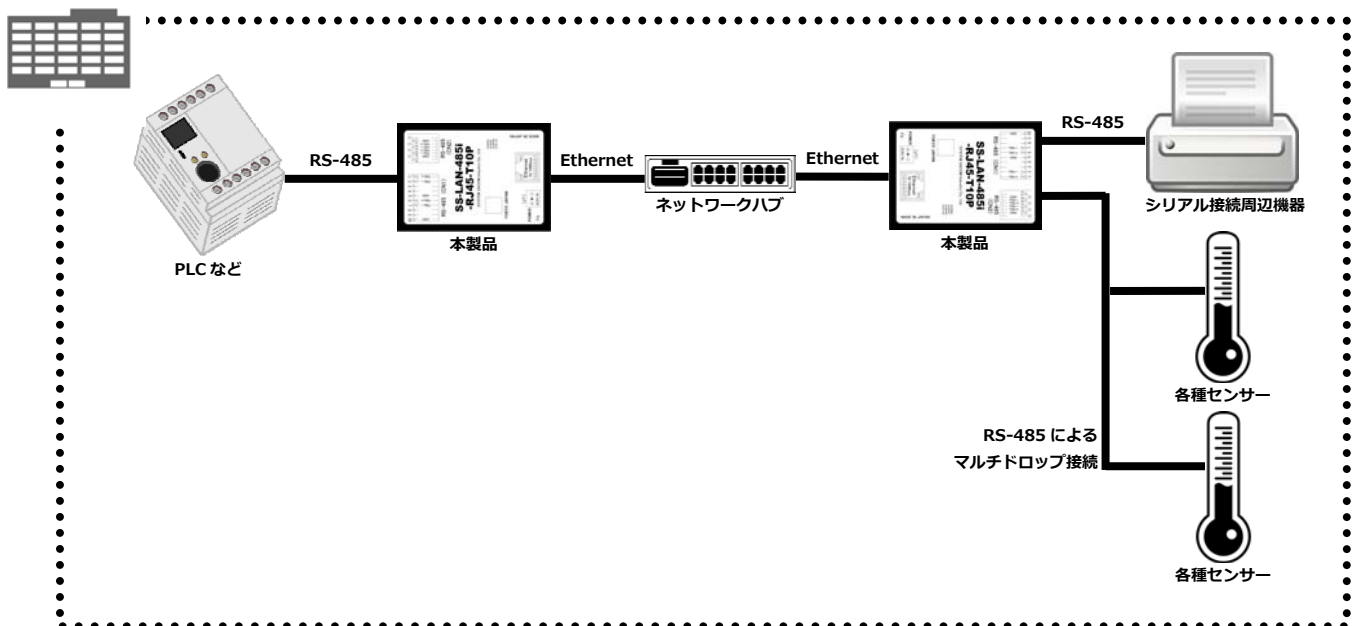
PLC など

RS-485

SS-LAN-485i -RJ45-T10P

本製品

Ethernet

ネットワークハブ

Ethernet

SS-LAN-485i -RJ45-T10P

本製品

RS-485

シリアル接続周辺機器

各種センサー

RS-485 による マルチドロップ接続

各種センサー